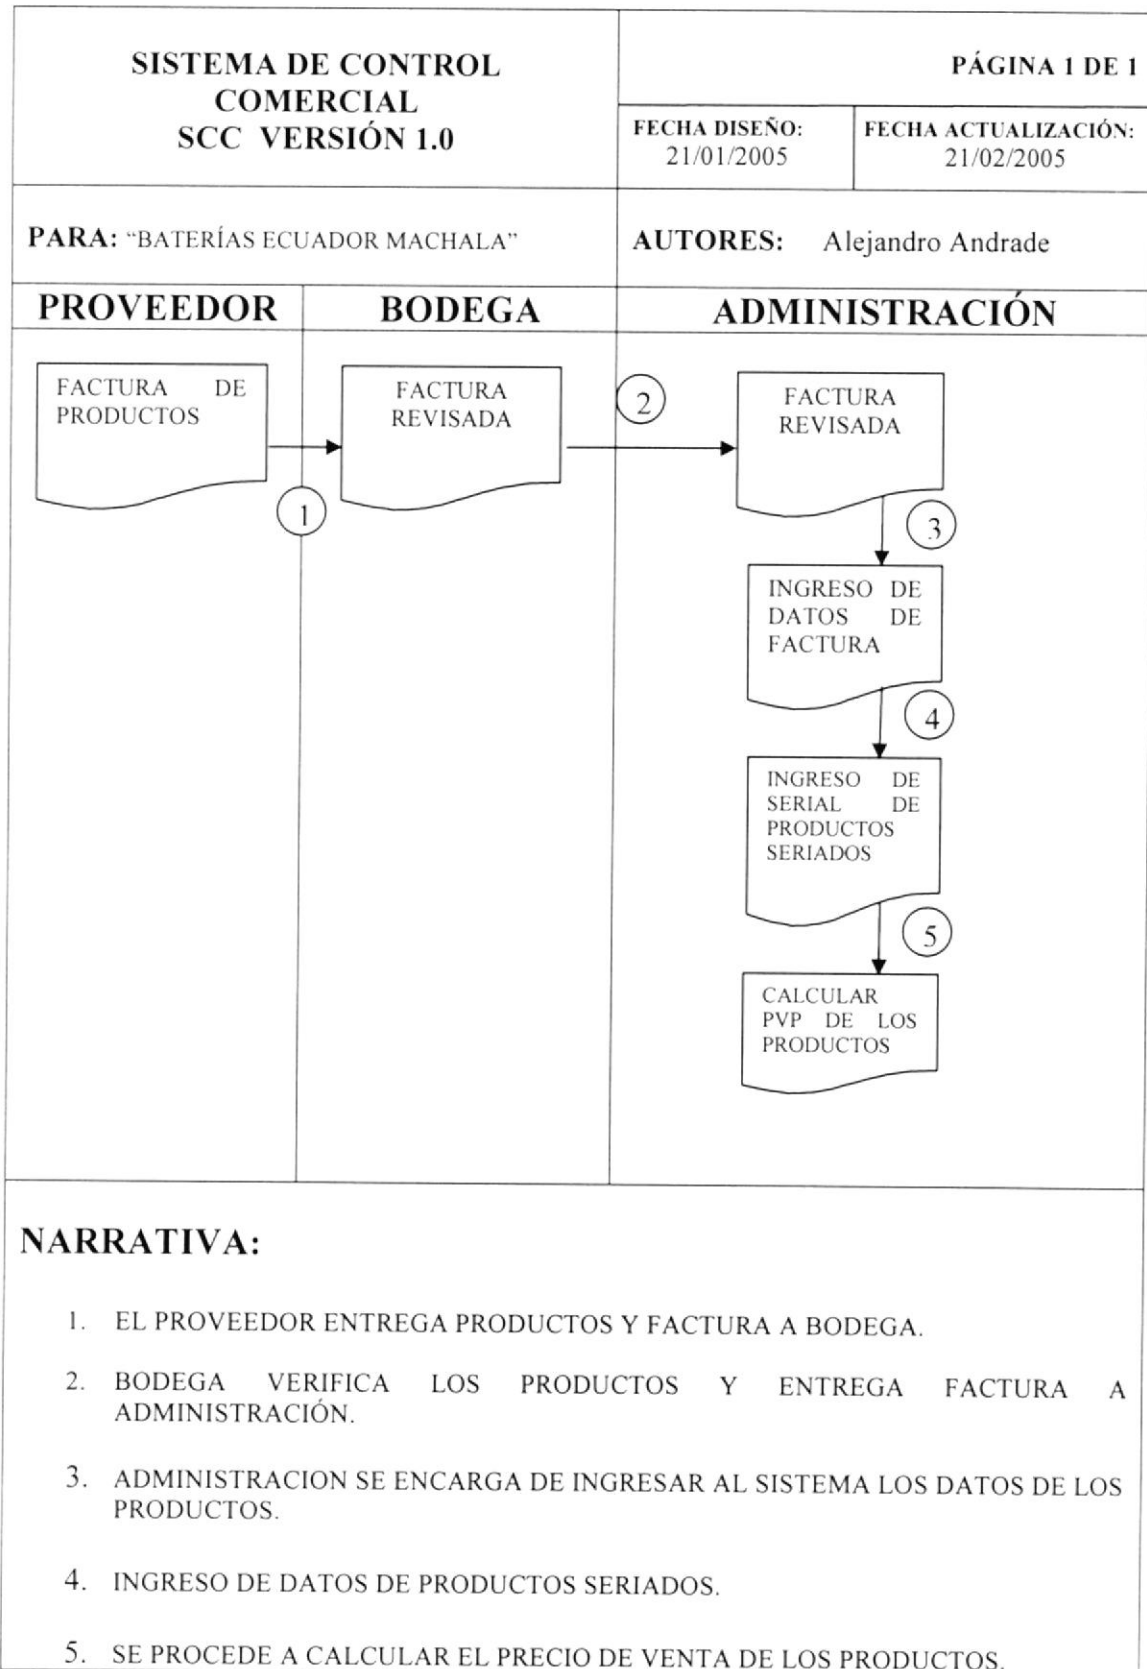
SISTEMA DE CONTROL COMERCIAL
SCC VERSIÓN 1.0

PÁGINA 1 DE 1

FECHA DISEÑO:
21/01/2005

FECHA ACTUALIZACIÓN:
21/02/2005

PARA: "BATERÍAS ECUADOR MACHALA"

AUTORES: Alejandro Andrade

| PROVEEDOR | BODEGA | ADMINISTRACIÓN |
|---|---|---|

FACTURA DE PRODUCTOS

1

FACTURA REVISADA

2

FACTURA REVISADA

3

INGRESO DE DATOS DE FACTURA

4

INGRESO DE SERIAL DE PRODUCTOS SERIADOS

5

CALCULAR PVP DE LOS PRODUCTOS

NARRATIVA:

1. EL PROVEEDOR ENTREGA PRODUCTOS Y FACTURA A BODEGA.

2. BODEGA VERIFICA LOS PRODUCTOS Y ENTREGA FACTURA A ADMINISTRACIÓN.

3. ADMINISTRACION SE ENCARGA DE INGRESAR AL SISTEMA LOS DATOS DE LOS PRODUCTOS.

4. INGRESO DE DATOS DE PRODUCTOS SERIADOS.

5. SE PROCEDE A CALCULAR EL PRECIO DE VENTA DE LOS PRODUCTOS.